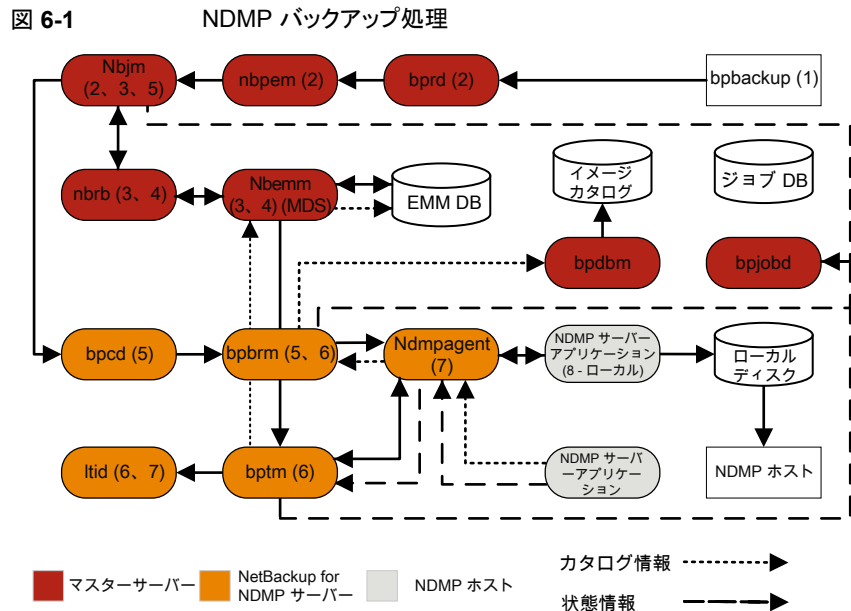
図 6-1　　NDMP バックアップ処理

Nbjm (2、3、5)
nbpem (2)
bprd (2)
bpbackup (1)
nbrb (3、4)
Nbemm (3、4) (MDS)
EMM DB
イメージカタログ
ジョブ DB
bpdbm
bpjobd
bpcd (5)
bpbrm (5、6)
Ndmpagent (7)
NDMP サーバーアプリケーション (8 - ローカル)
ローカルディスク
ltid (6、7)
bptm (6)
NDMP サーバーアプリケーション
NDMP ホスト

マスターサーバー
NetBackup for NDMP サーバー
NDMP ホスト
カタログ情報
状態情報